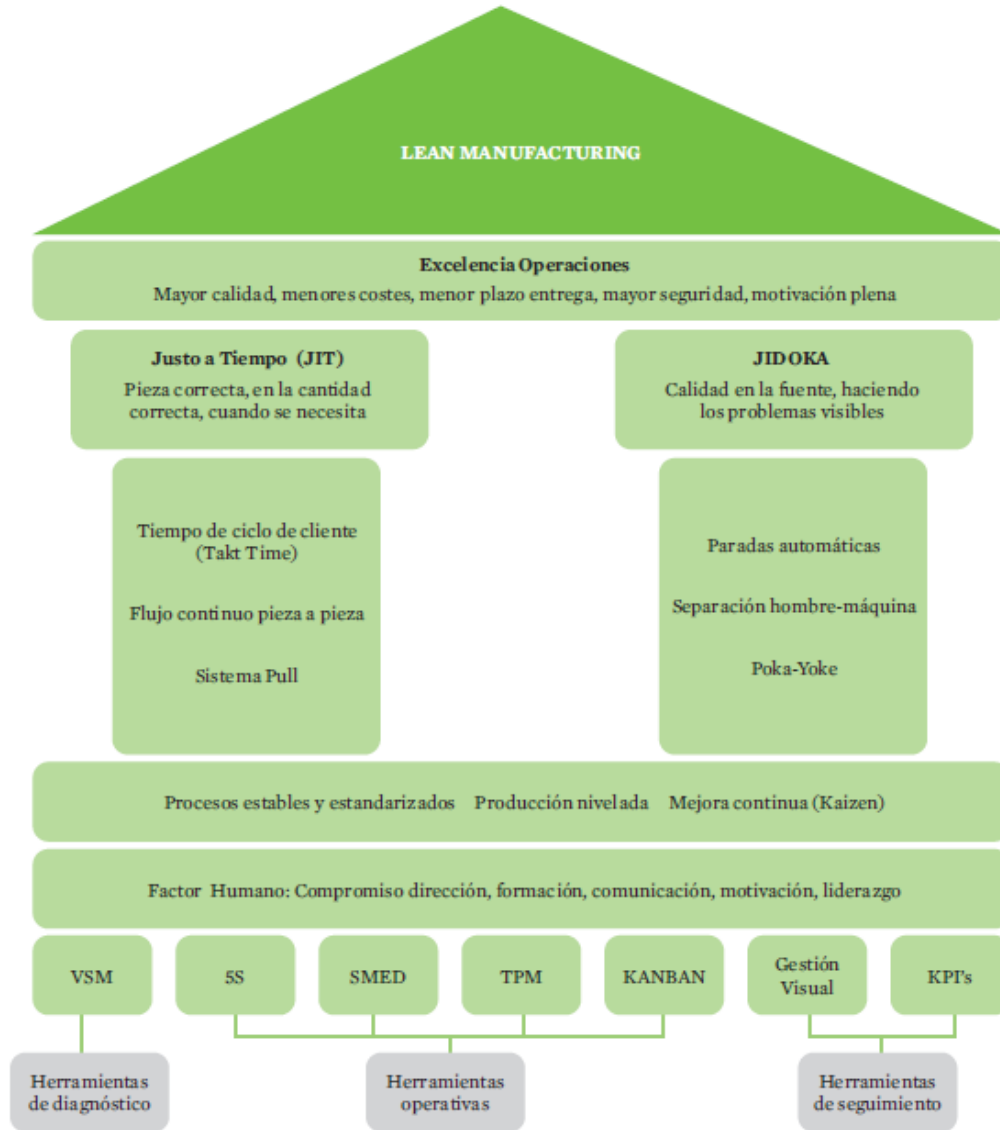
LEAN MANUFACTURING

Excelencia Operaciones
Mayor calidad, menores costes, menor plazo entrega, mayor seguridad, motivación plena

Justo a Tiempo (JIT)
Pieza correcta, en la cantidad correcta, cuando se necesita

JIDOKA
Calidad en la fuente, haciendo los problemas visibles

Tiempo de ciclo de cliente (Takt Time)

Flujo continuo pieza a pieza

Sistema Pull

Paradas automáticas

Separación hombre-máquina

Poka-Yoke

Procesos estables y estandarizados Producción nivelada Mejora continua (Kaizen)

Factor Humano: Compromiso dirección, formación, comunicación, motivación, liderazgo

VSM

5S

SMED

TPM

KANBAN

Gestión Visual

KPI's

Herramientas de diagnóstico

Herramientas operativas

Herramientas de seguimiento